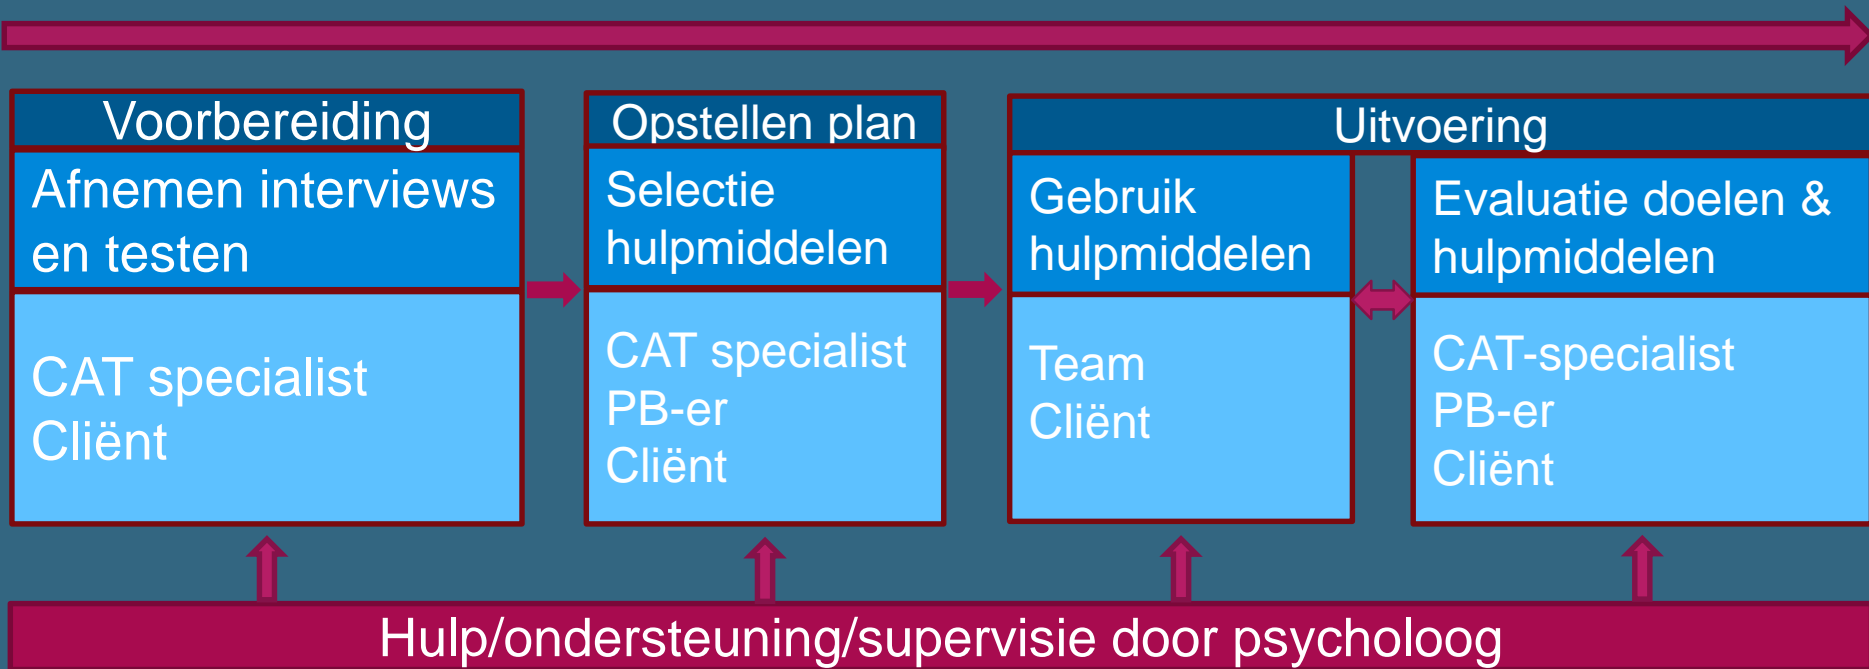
Voorbereiding

Afnemen interviews en testen

CAT specialist
Cliënt

Opstellen plan

Selectie hulpmiddelen

CAT specialist
PB-er
Cliënt

Uitvoering

Gebruik hulpmiddelen

Team
Cliënt

Evaluatie doelen & hulpmiddelen

CAT-specialist
PB-er
Cliënt

Hulp/ondersteuning/supervisie door psycholoog